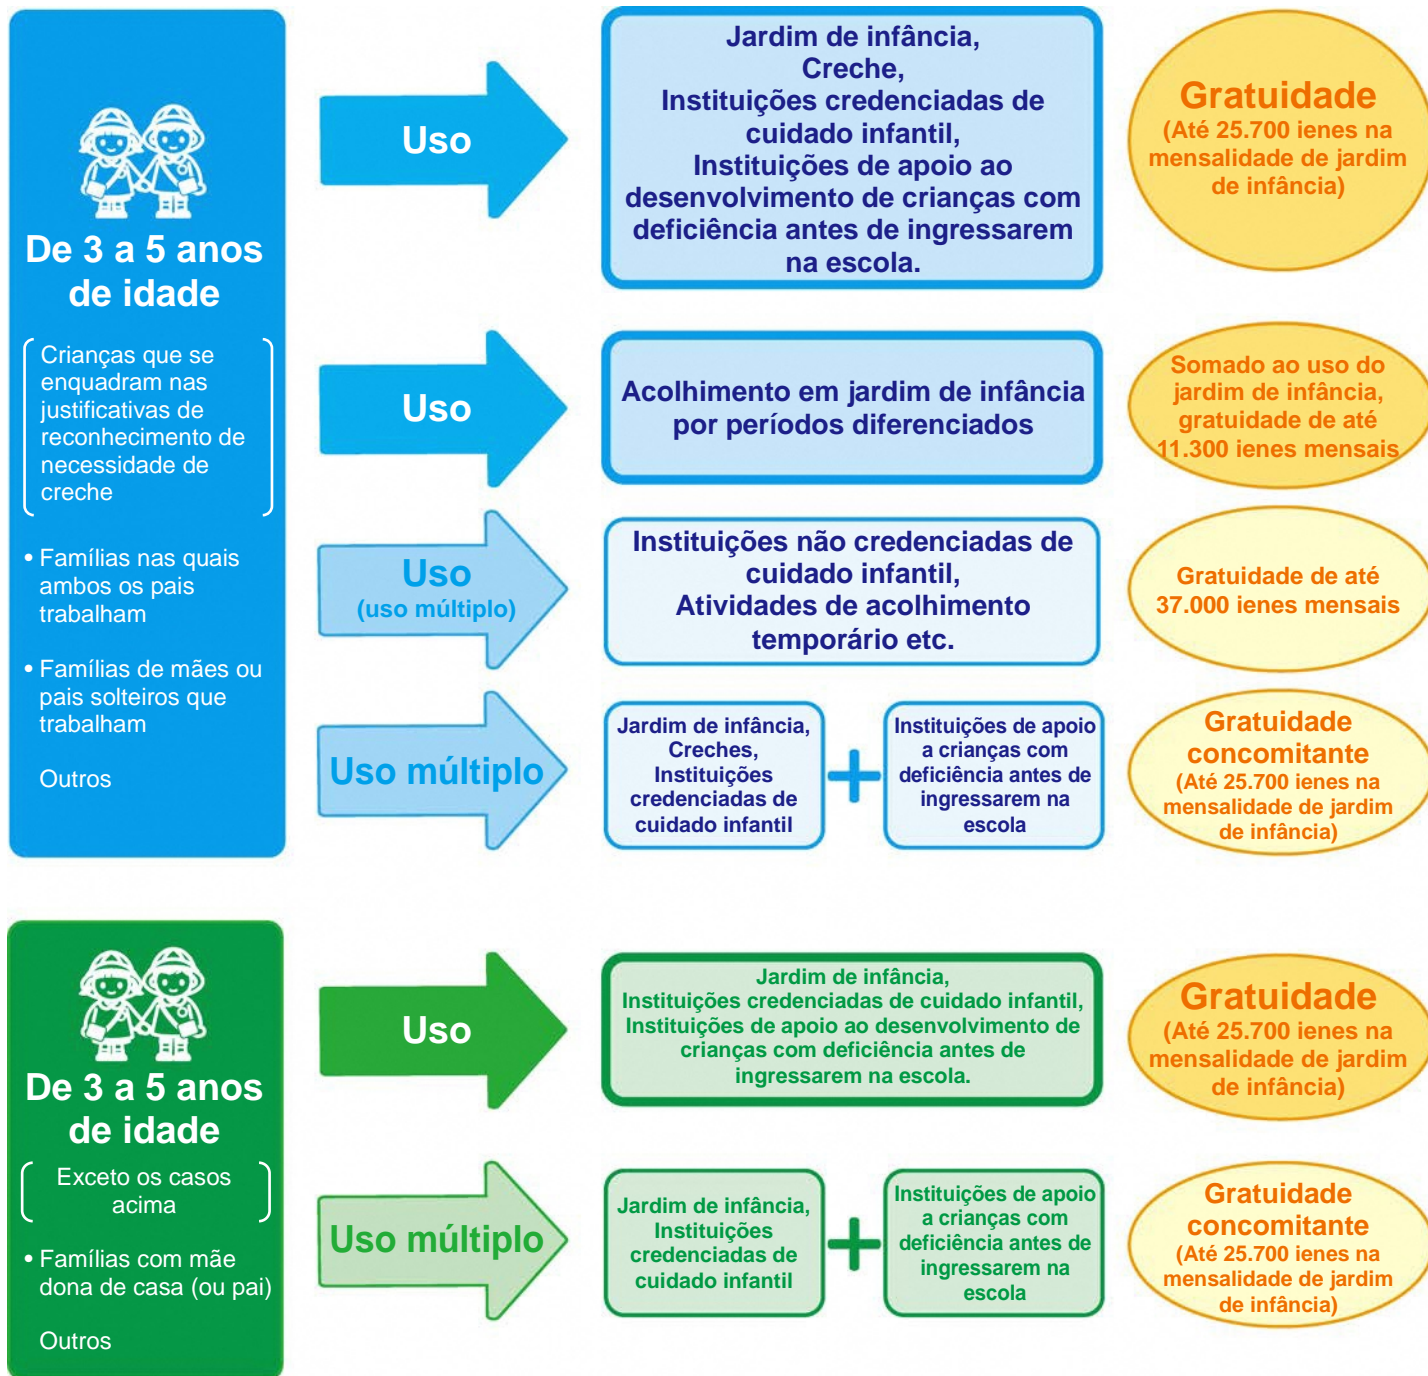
De 3 a 5 anos de idade

Crianças que se enquadram nas justificativas de reconhecimento de necessidade de creche

• Famílias nas quais ambos os pais trabalham

• Famílias de mães ou pais solteiros que trabalham

Outros

Uso

Jardim de infância, Creche, Instituições credenciadas de cuidado infantil, Instituições de apoio ao desenvolvimento de crianças com deficiência antes de ingressarem na escola.

Gratuidade (Até 25.700 ienes na mensalidade de jardim de infância)

Uso

Acolhimento em jardim de infância por períodos diferenciados

Somado ao uso do jardim de infância, gratuidade de até 11.300 ienes mensais

Uso (uso múltiplo)

Instituições não credenciadas de cuidado infantil, Atividades de acolhimento temporário etc.

Gratuidade de até 37.000 ienes mensais

Uso múltiplo

Jardim de infância, Creches, Instituições credenciadas de cuidado infantil

+

Instituições de apoio a crianças com deficiência antes de ingressarem na escola

Gratuidade concomitante (Até 25.700 ienes na mensalidade de jardim de infância)

De 3 a 5 anos de idade

Exceto os casos acima

• Famílias com mãe dona de casa (ou pai)

Outros

Uso

Jardim de infância, Instituições credenciadas de cuidado infantil, Instituições de apoio ao desenvolvimento de crianças com deficiência antes de ingressarem na escola.

Gratuidade (Até 25.700 ienes na mensalidade de jardim de infância)

Uso múltiplo

Jardim de infância, Instituições credenciadas de cuidado infantil

+

Instituições de apoio a crianças com deficiência antes de ingressarem na escola

Gratuidade concomitante (Até 25.700 ienes na mensalidade de jardim de infância)